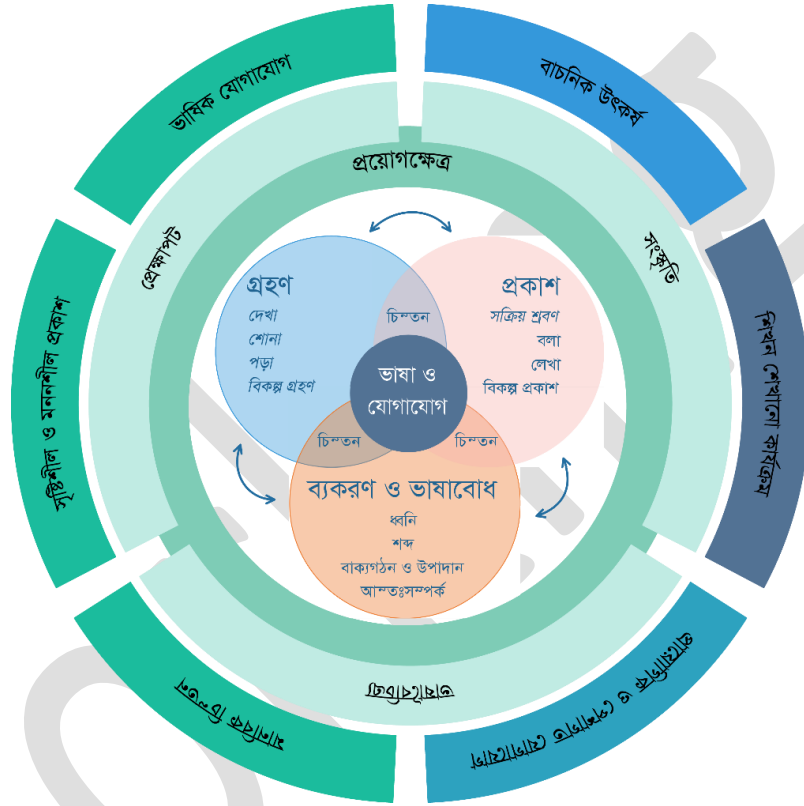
ভাষিক যোগাযোগ

বাচনিক উৎকর্ষ

শিখন শেখানো কার্যক্রম

সৃষ্টিশীল ও মননশীল প্রকাশ

প্রয়োগক্ষেত্র

প্রেক্ষাপট

সংস্কৃতি

গ্রহণ
দেখা
শোনা
পড়া
বিকল্প গ্রহণ

প্রকাশ
সক্রিয় শ্রবণ
বলা
লেখা
বিকল্প প্রকাশ

চিন্তন

ভাষা ও যোগাযোগ

চিন্তন

চিন্তন

ব্যকরণ ও ভাষাবোধ
ধ্বনি
শব্দ
বাক্যগঠন ও উপাদান
আন্তঃসম্পর্ক

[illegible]

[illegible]

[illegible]